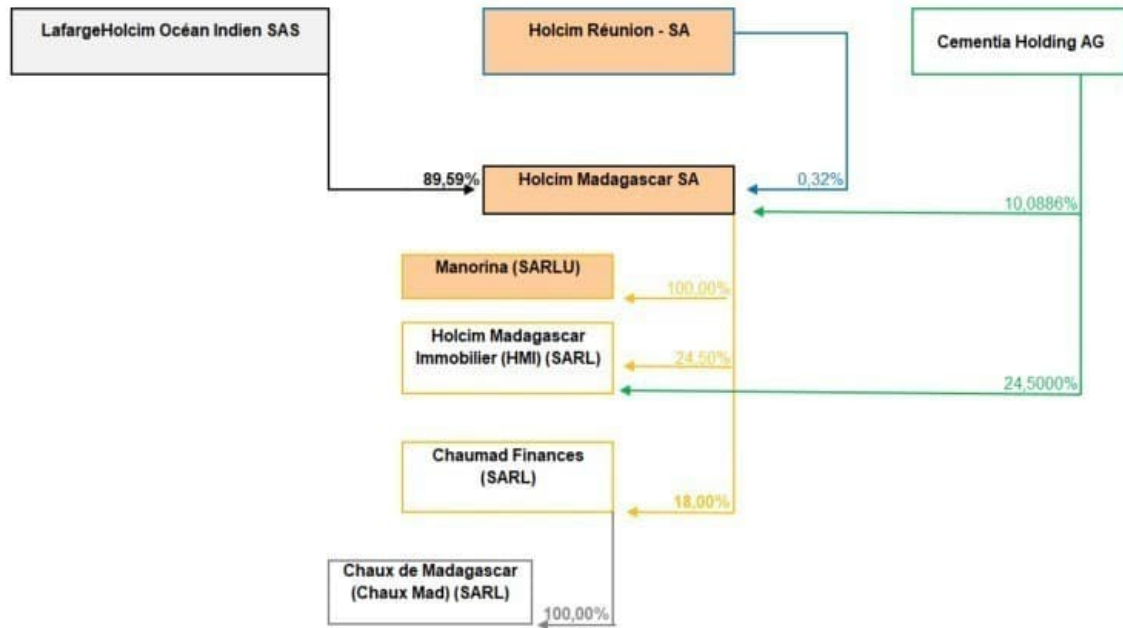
LafargeHolcim Océan Indien SAS

Holcim Réunion - SA

Cementia Holding AG

89,59%

Holcim Madagascar SA

0,32%

10,0886%

Manorina (SARLU)

100,00%

Holcim Madagascar Immobilier (HMI) (SARL)

24,50%

24,5000%

Chaumad Finances (SARL)

18,00%

Chaux de Madagascar (Chaux Mad) (SARL)

100,00%